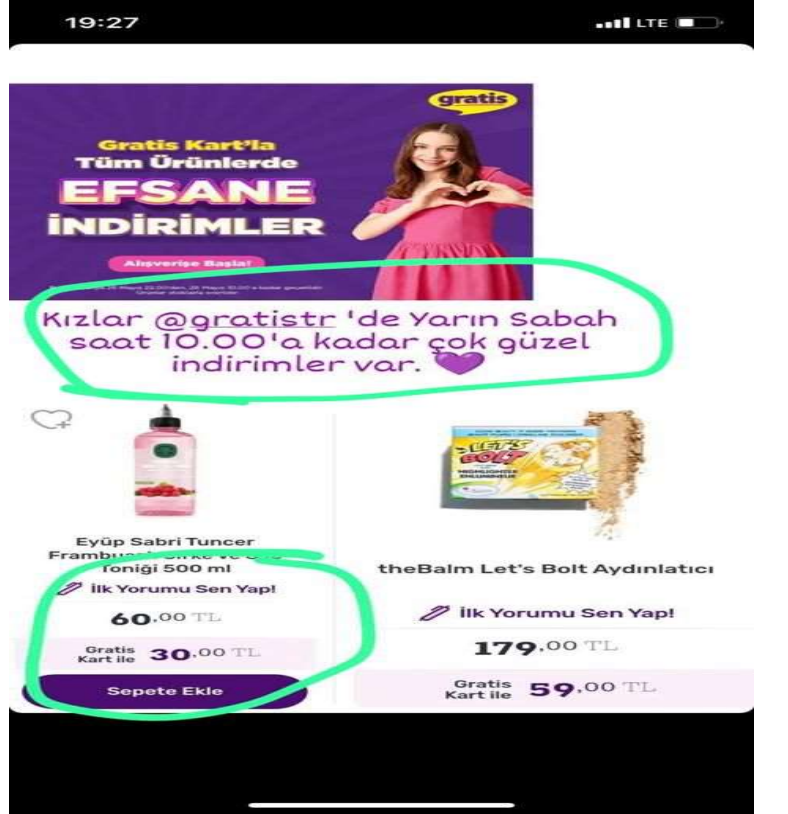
19:27

LTE

gratis

Gratis Kart'la Tüm Ürünlerde EFSANE İNDİRİMLER

Alışverişe Başla!

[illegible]

Kızlar @gratistr 'de Yarın Sabah saat 10.00'a kadar çok güzel indirimler var.

Eyüp Sabri Tuncer Frambu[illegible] Toniği 500 ml

İlk Yorumu Sen Yap!

60,00 TL

Gratis Kart ile 30,00 TL

Sepete Ekle

LET'S BOLT

theBalm Let's Bolt Aydınlatıcı

İlk Yorumu Sen Yap!

179,00 TL

Gratis Kart ile 59,00 TL